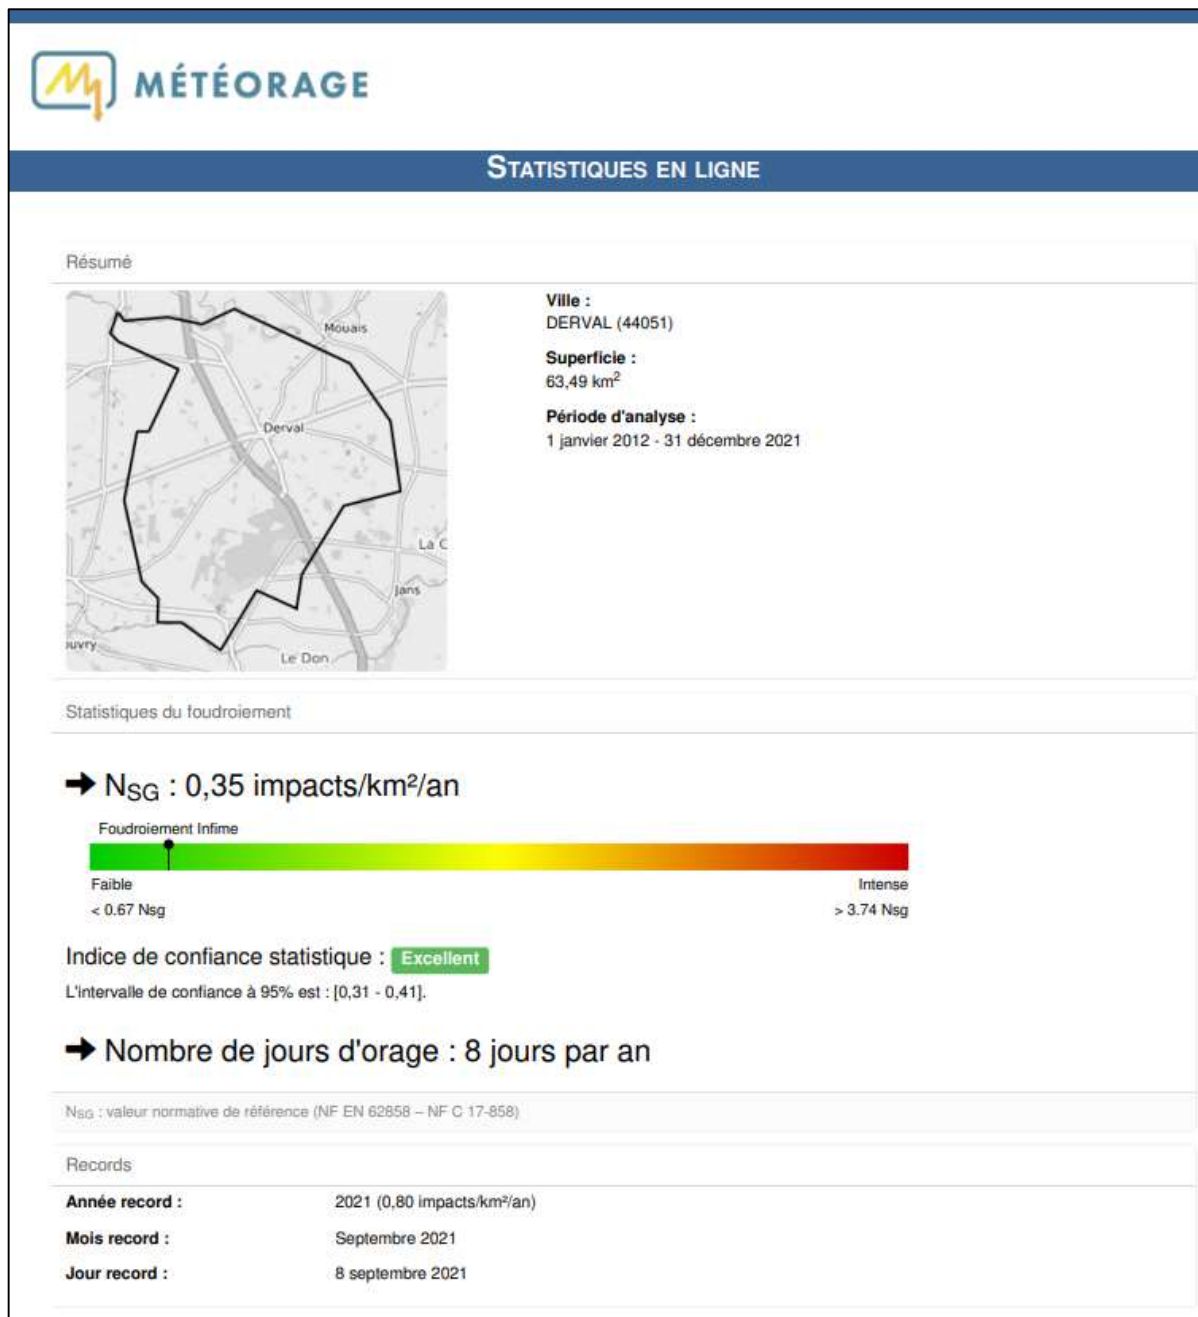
MÉTÉORAGE

STATISTIQUES EN LIGNE

Résumé

Mouais
Derval
La C
Jans
uvry
Le Don

Ville :
DERVAL (44051)

Superficie :
63,49 km$^2$

Période d'analyse :
1 janvier 2012 - 31 décembre 2021

Statistiques du foudroiement

➜ N$_{SG}$ : 0,35 impacts/km²/an

Foudroiement Infime

Faible
< 0.67 Nsg

Intense
> 3.74 Nsg

Indice de confiance statistique : Excellent

L'intervalle de confiance à 95% est : [0,31 - 0,41].

➜ Nombre de jours d'orage : 8 jours par an

N$_{SG}$ : valeur normative de référence (NF EN 62858 – NF C 17-858)

Records

| Année record : | 2021 (0,80 impacts/km²/an) |
|---|---|
| Mois record : | Septembre 2021 |
| Jour record : | 8 septembre 2021 |